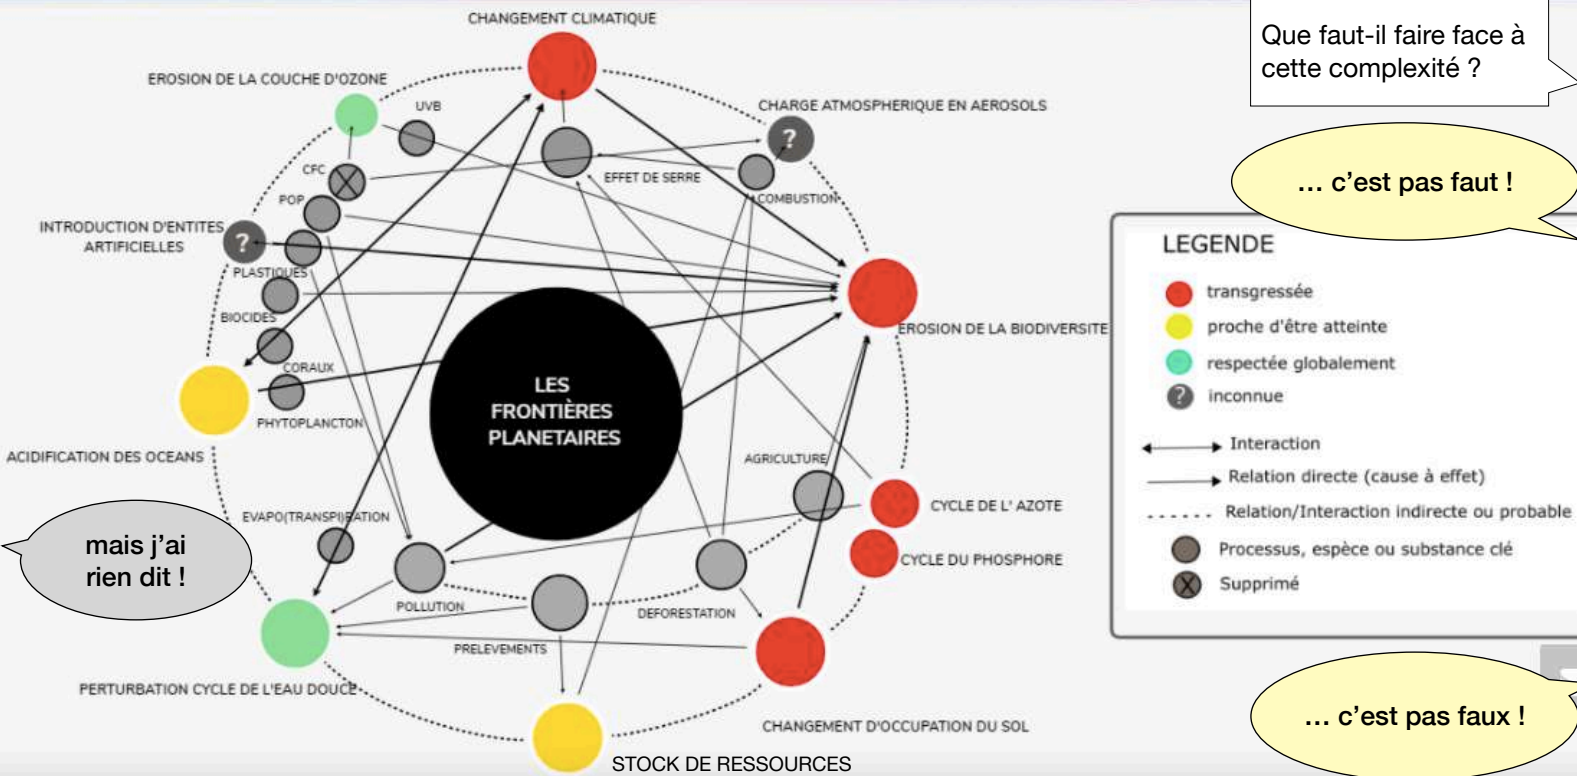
CHANGEMENT CLIMATIQUE

EROSION DE LA COUCHE D'OZONE

UVB

CHARGE ATMOSPHERIQUE EN AEROSOLS

CFC

EFFET DE SERRE

COMBUSTION

POP

INTRODUCTION D'ENTITES ARTIFICIELLES

PLASTIQUES

BIOCIDES

CORAUX

PHYTOPLANCTON

ACIDIFICATION DES OCEANS

LES FRONTIÈRES PLANETAIRES

EROSION DE LA BIODIVERSITE

AGRICULTURE

CYCLE DE L' AZOTE

CYCLE DU PHOSPHORE

EVAPO(TRANSPI)RATION

POLLUTION

DEFORESTATION

PRELEVEMENTS

PERTURBATION CYCLE DE L'EAU DOUCE

CHANGEMENT D'OCCUPATION DU SOL

STOCK DE RESSOURCES

Que faut-il faire face à cette complexité ?

... c'est pas faut !

mais j'ai rien dit !

... c'est pas faux !

LEGENDE

transgressée

proche d'être atteinte

respectée globalement

inconnue

Interaction

Relation directe (cause à effet)

Relation/Interaction indirecte ou probable

Processus, espèce ou substance clé

Supprimé